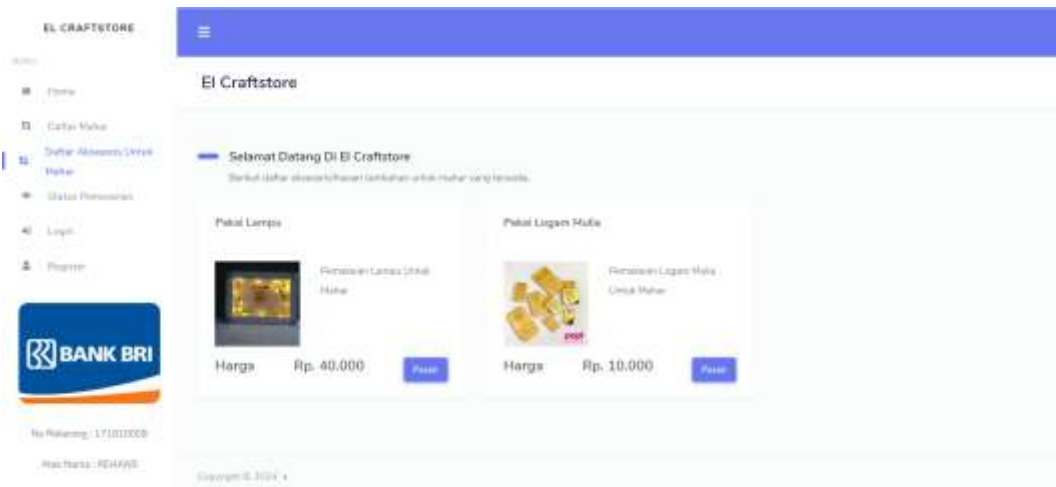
EL CRAFTSTORE

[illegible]

Home

Daftar Mahar

Daftar Aksesoris Untuk Mahar

Status Pemesanan

Login

Register

BANK BRI

No Rekening : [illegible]

Atas Nama : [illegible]

≡

El Craftstore

Selamat Datang Di El Craftstore

Berikut daftar aksesoris/hiasan tambahan untuk mahar yang tersedia.

Paket Lampu

Pemasaran Lampu Untuk Mahar

Harga Rp. 40.000

Pesan

Paket Logam Mulia

Pemasaran Logam Mulia Untuk Mahar

Harga Rp. 10.000

Pesan

Copyright © 2024 ♥